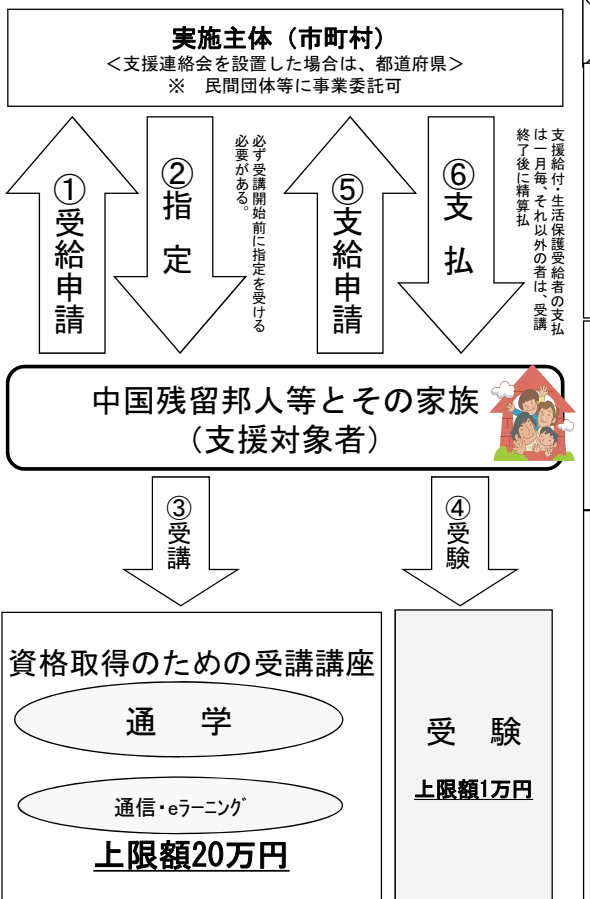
実施主体（市町村）
＜支援連絡会を設置した場合は、都道府県＞
※　民間団体等に事業委託可

①受給申請

②指定

必ず受講開始前に指定を受ける必要がある。

⑤支給申請

⑥支払

支援給付・生活保護受給者の支払は一月毎、それ以外の者は、受講終了後に精算払

中国残留邦人等とその家族
（支援対象者）

③受講

④受験

資格取得のための受講講座

通　学

通信・eラーニング

上限額20万円

受　験

上限額1万円